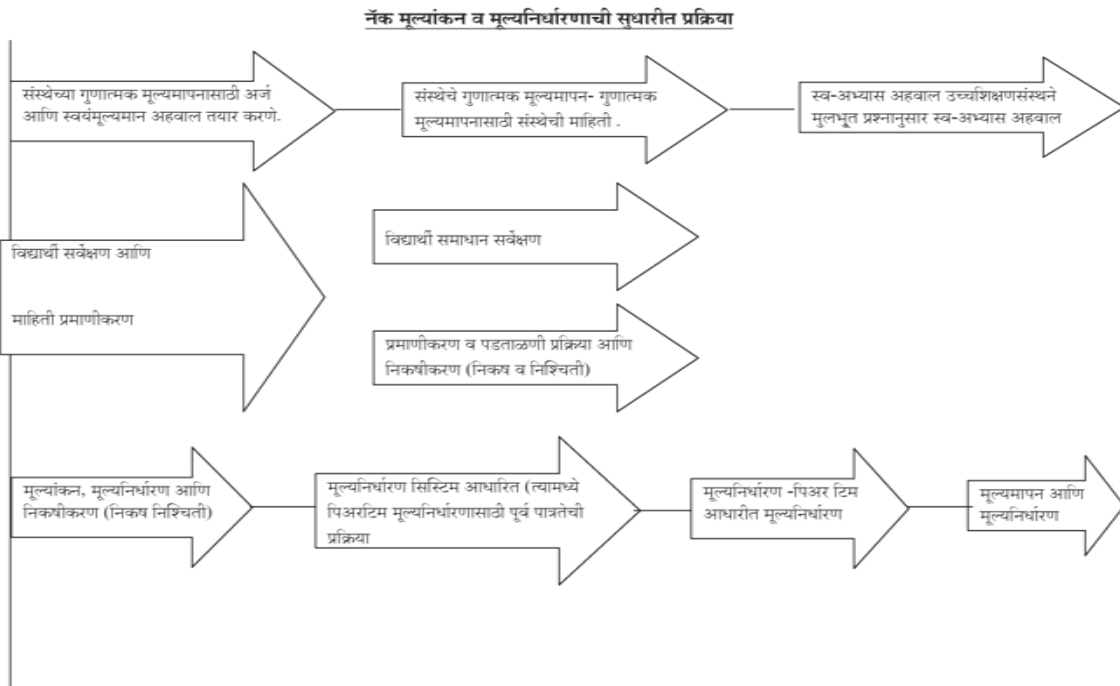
नॅक मूल्यांकन व मूल्यनिर्धारणाची सुधारीत प्रक्रिया

संस्थेच्या गुणात्मक मूल्यमापनासाठी अर्ज आणि स्वयंमूल्यमान अहवाल तयार करणे.

संस्थेचे गुणात्मक मूल्यमापन- गुणात्मक मूल्यमापनासाठी संस्थेची माहिती .

स्व-अभ्यास अहवाल उच्चशिक्षणसंस्थने मुलभूत प्रश्नानुसार स्व-अभ्यास अहवाल

विद्यार्थी सर्वेक्षण आणि

माहिती प्रमाणीकरण

विद्यार्थी समाधान सर्वेक्षण

प्रमाणीकरण व पडताळणी प्रक्रिया आणि निकषीकरण (निकष व निश्चिती)

मूल्यांकन, मूल्यनिर्धारण आणि निकषीकरण (निकष निश्चिती)

मूल्यनिर्धारण सिस्टिम आधारित (त्यामध्ये पिअरटिम मूल्यनिर्धारणासाठी पूर्व पात्रतेची प्रक्रिया

मूल्यनिर्धारण -पिअर टिम आधारीत मूल्यनिर्धारण

मूल्यमापन आणि मूल्यनिर्धारण